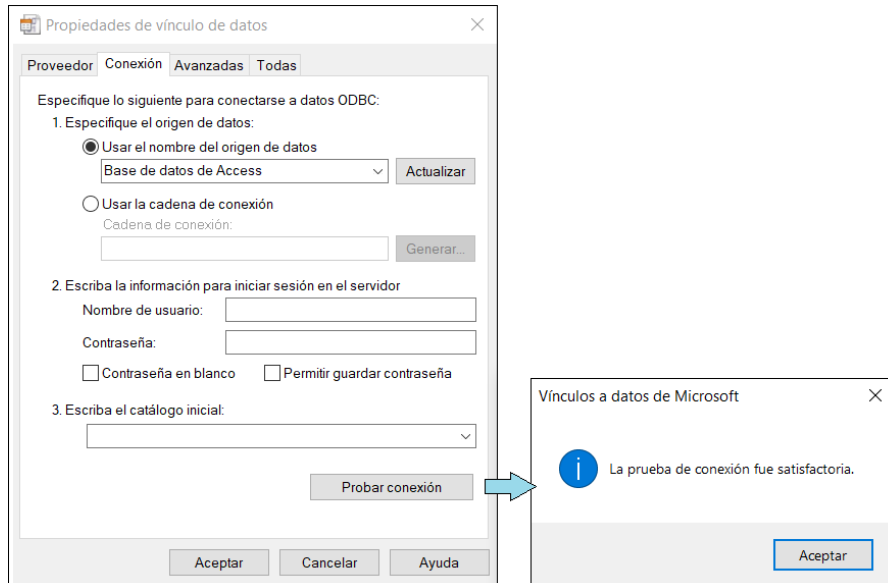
Propiedades de vínculo de datos

Proveedor Conexión Avanzadas Todas

Especifique lo siguiente para conectarse a datos ODBC:
1. Especifique el origen de datos:
Usar el nombre del origen de datos
Base de datos de Access
Actualizar
Usar la cadena de conexión
Cadena de conexión:
Generar...

2. Escriba la información para iniciar sesión en el servidor
Nombre de usuario:
Contraseña:
Contraseña en blanco
Permitir guardar contraseña

3. Escriba el catálogo inicial:

Probar conexión

Aceptar Cancelar Ayuda

Vínculos a datos de Microsoft

La prueba de conexión fue satisfactoria.

Aceptar